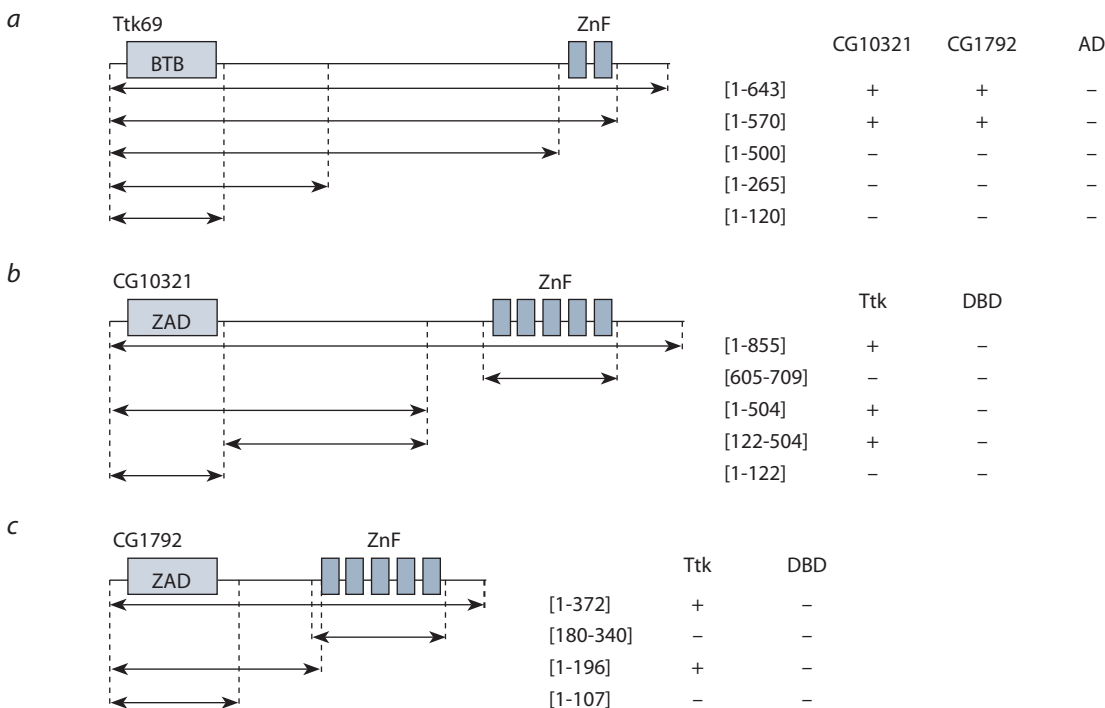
a

Ttk69

BTB

ZnF

| | CG10321 | CG1792 | AD |
|---|---|---|---|
| [1-643] | + | + | – |
| [1-570] | + | + | – |
| [1-500] | – | – | – |
| [1-265] | – | – | – |
| [1-120] | – | – | – |

b

CG10321

ZAD

ZnF

| | Ttk | DBD |
|---|---|---|
| [1-855] | + | – |
| [605-709] | – | – |
| [1-504] | + | – |
| [122-504] | + | – |
| [1-122] | – | – |

c

CG1792

ZAD

ZnF

| | Ttk | DBD |
|---|---|---|
| [1-372] | + | – |
| [180-340] | – | – |
| [1-196] | + | – |
| [1-107] | – | – |